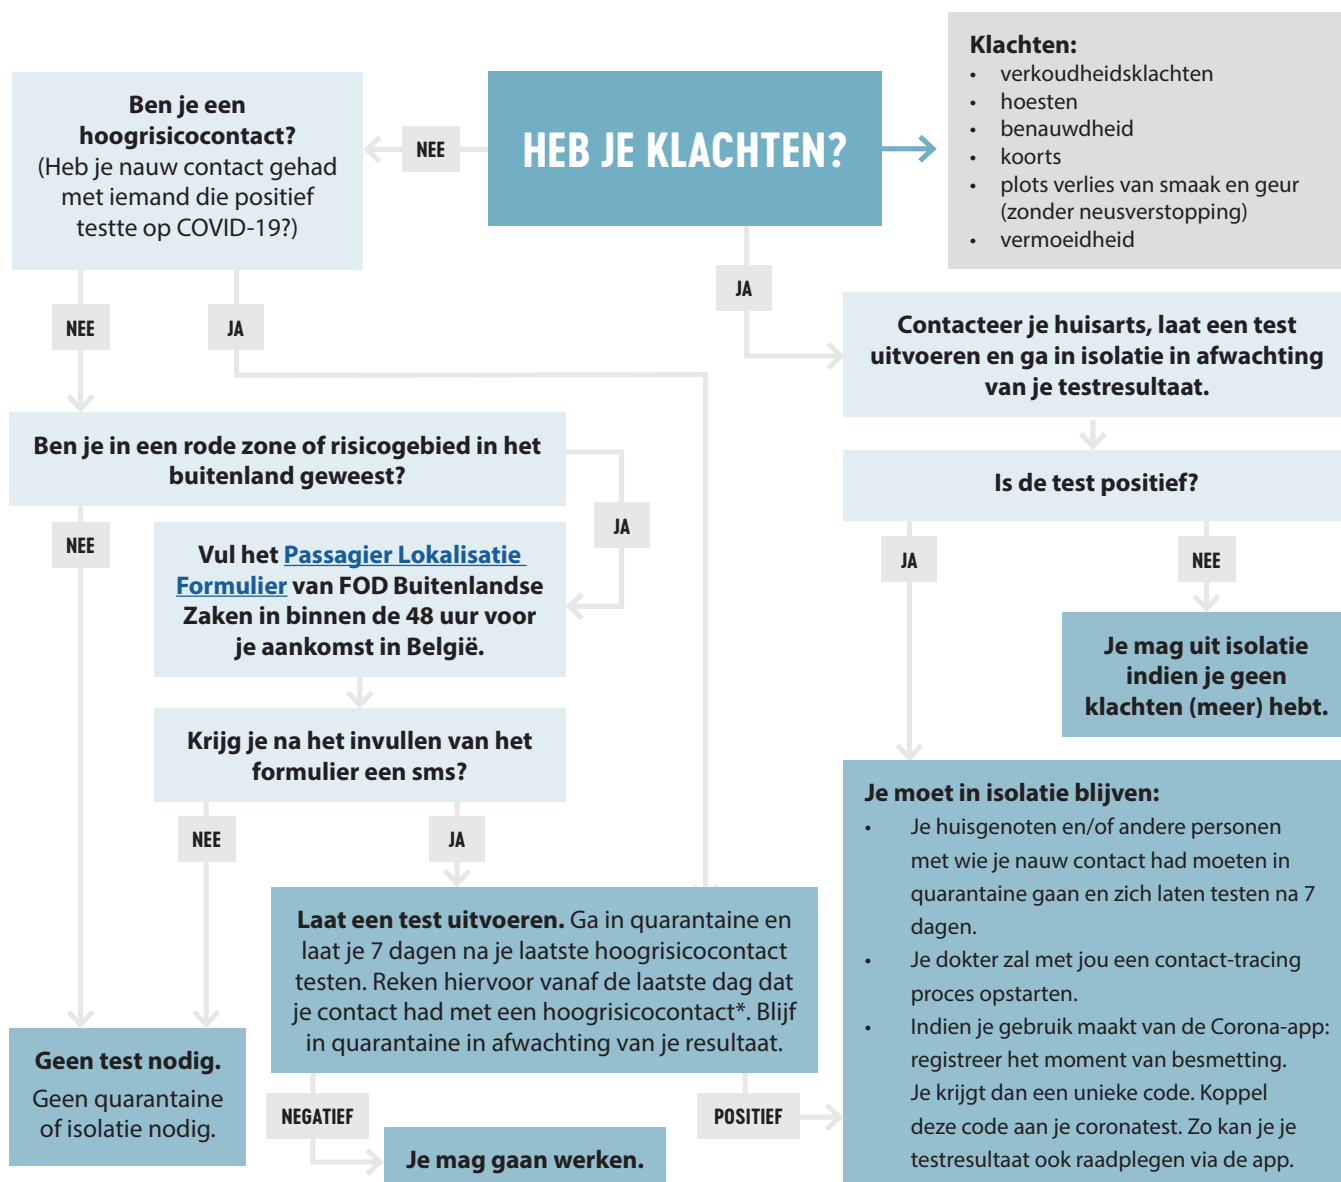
HEB JE KLACHTEN?

Klachten:
- verkoudheidsklachten
- hoesten
- benauwdheid
- koorts
- plots verlies van smaak en geur (zonder neusverstopping)
- vermoeidheid

NEE

Ben je een hoogrisicocontact? (Heb je nauw contact gehad met iemand die positief testte op COVID-19?)

JA

Contacteer je huisarts, laat een test uitvoeren en ga in isolatie in afwachting van je testresultaat.

Is de test positief?

JA

NEE

Je mag uit isolatie indien je geen klachten (meer) hebt.

Je moet in isolatie blijven:
- Je huisgenoten en/of andere personen met wie je nauw contact had moeten in quarantaine gaan en zich laten testen na 7 dagen.
- Je dokter zal met jou een contact-tracing proces opstarten.
- Indien je gebruik maakt van de Corona-app: registreer het moment van besmetting. Je krijgt dan een unieke code. Koppel deze code aan je coronatest. Zo kan je je testresultaat ook raadplegen via de app.

NEE

JA

Ben je in een rode zone of risicogebied in het buitenland geweest?

JA

NEE

Vul het Passagier Lokalisatie Formulier van FOD Buitenlandse Zaken in binnen de 48 uur voor je aankomst in België.

Krijg je na het invullen van het formulier een sms?

NEE

JA

Laat een test uitvoeren. Ga in quarantaine en laat je 7 dagen na je laatste hoogrisicocontact testen. Reken hiervoor vanaf de laatste dag dat je contact had met een hoogrisicocontact*. Blijf in quarantaine in afwachting van je resultaat.

NEGATIEF

POSITIEF

Geen test nodig. Geen quarantaine of isolatie nodig.

Je mag gaan werken.